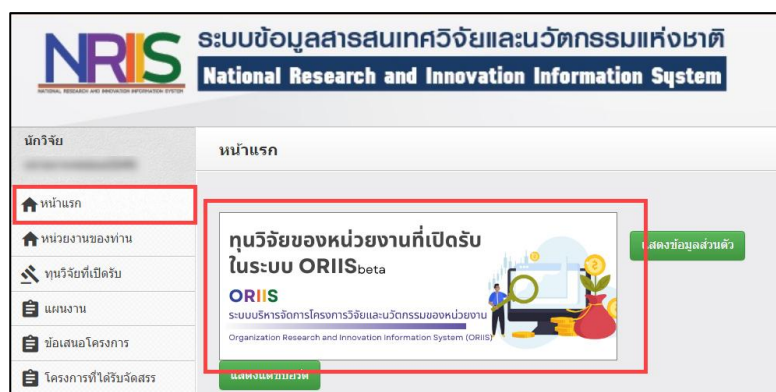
NRIIS
NATIONAL RESEARCH AND INNOVATION INFORMATION SYSTEM

ระบบข้อมูลสารสนเทศวิจัยและนวัตกรรมแห่งชาติ
National Research and Innovation Information System

นักวิจัย
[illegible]

หน้าแรก

หน้าแรก
หน่วยงานของท่าน
ทุนวิจัยที่เปิดรับ
แผนงาน
ข้อเสนอโครงการ
โครงการที่ได้รับจัดสรร

ทุนวิจัยของหน่วยงานที่เปิดรับ
ในระบบ ORIIS$_{beta}$

ORIIS
ระบบบริหารจัดการโครงการวิจัยและนวัตกรรมของหน่วยงาน
Organization Research and Innovation Information System (ORIIS)

แสดงข้อมูลส่วนตัว

แสดงแดชบอร์ด